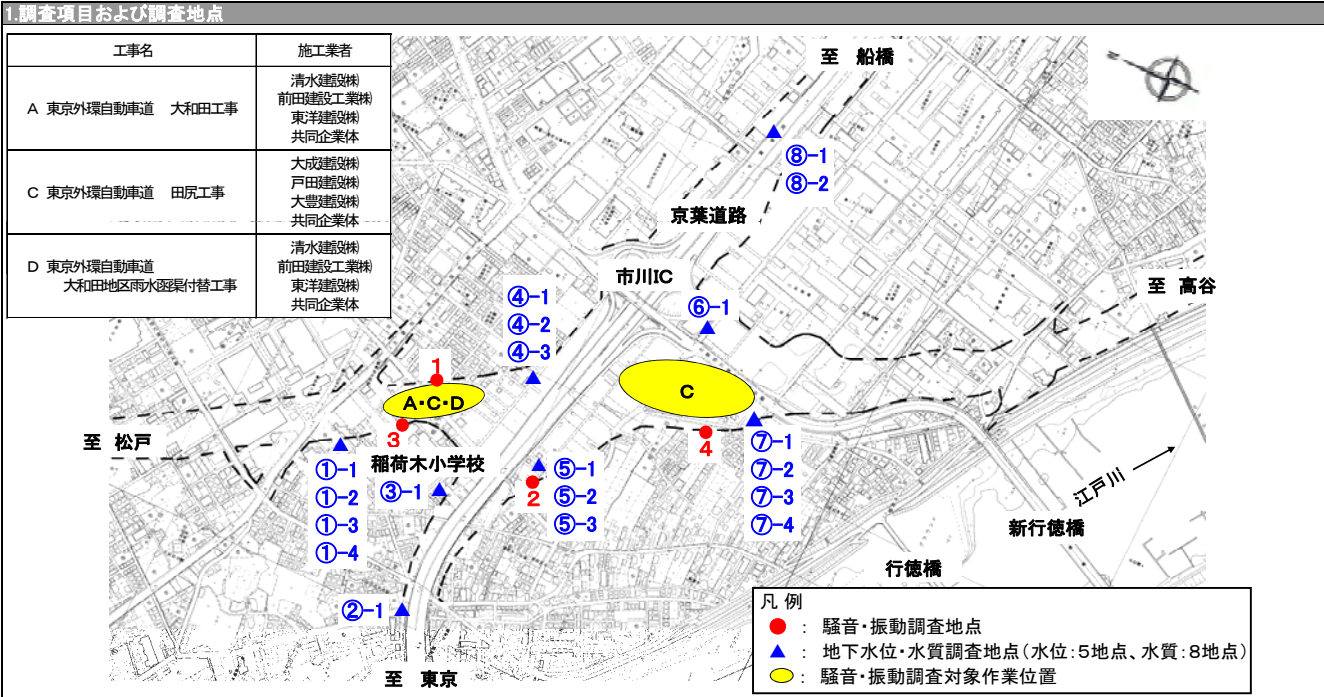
1.調査項目および調査地点

| 工事名 | 施工業者 |
|---|---|
| A 東京外環自動車道 大和田工事 | 清水建設㈱ 前田建設工業㈱ 東洋建設㈱ 共同企業体 |
| C 東京外環自動車道 田尻工事 | 大成建設㈱ 戸田建設㈱ 大豊建設㈱ 共同企業体 |
| D 東京外環自動車道 大和田地区雨水函渠付替工事 | 清水建設㈱ 前田建設工業㈱ 東洋建設㈱ 共同企業体 |

至 船橋

⑧-1
⑧-2

京葉道路

市川IC

至 高谷

⑥-1

④-1
④-2
④-3

1

A・C・D

C

3

4

至 松戸

稲荷木小学校

①-1
①-2
①-3
①-4

③-1

⑤-1
⑤-2
⑤-3

2

⑦-1
⑦-2
⑦-3
⑦-4

江戸川

新行徳橋

行徳橋

②-1

至 東京

凡 例
：騒音・振動調査地点
：地下水位・水質調査地点（水位：5地点、水質：8地点）
：騒音・振動調査対象作業位置